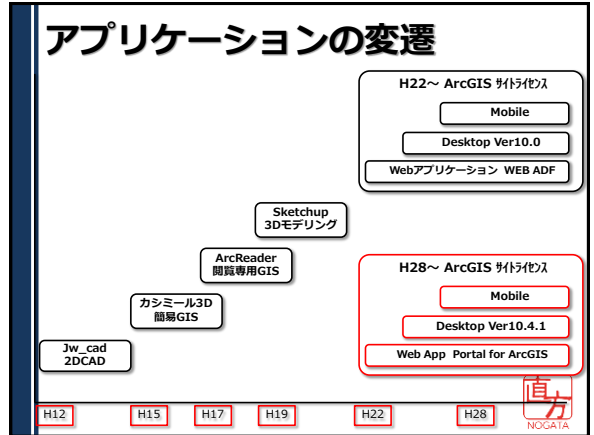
アプリケーションの変遷

H22～ ArcGIS ｻｲﾄﾗｲｾﾝｽ

Mobile

Desktop Ver10.0

Webアプリケーション WEB ADF

Sketchup
3Dモデリング

ArcReader
閲覧専用GIS

H28～ ArcGIS ｻｲﾄﾗｲｾﾝｽ

Mobile

Desktop Ver10.4.1

Web App Portal for ArcGIS

カシミール3D
簡易GIS

Jw_cad
2DCAD

H12 H15 H17 H19 H22 H28

直方
NOGATA